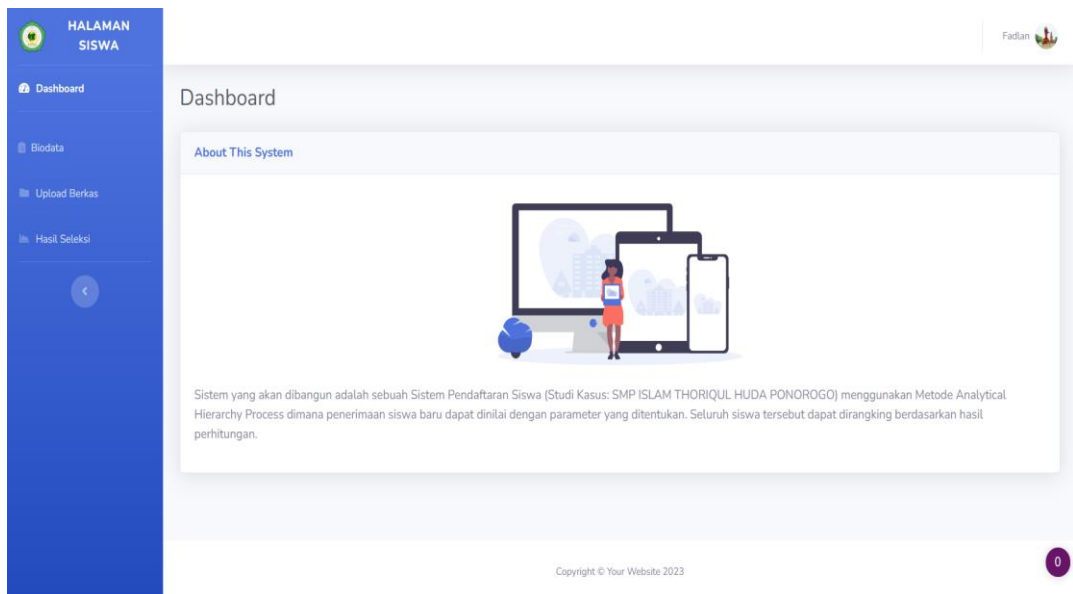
HALAMAN SISWA

Dashboard

Biodata

Upload Berkas

Hasil Seleksi

Fadlan

Dashboard

About This System

Sistem yang akan dibangun adalah sebuah Sistem Pendaftaran Siswa (Studi Kasus: SMP ISLAM THORIQUL HUDA PONOROGO) menggunakan Metode Analytical Hierarchy Process dimana penerimaan siswa baru dapat dinilai dengan parameter yang ditentukan. Seluruh siswa tersebut dapat dirangking berdasarkan hasil perhitungan.

Copyright © Your Website 2023

0